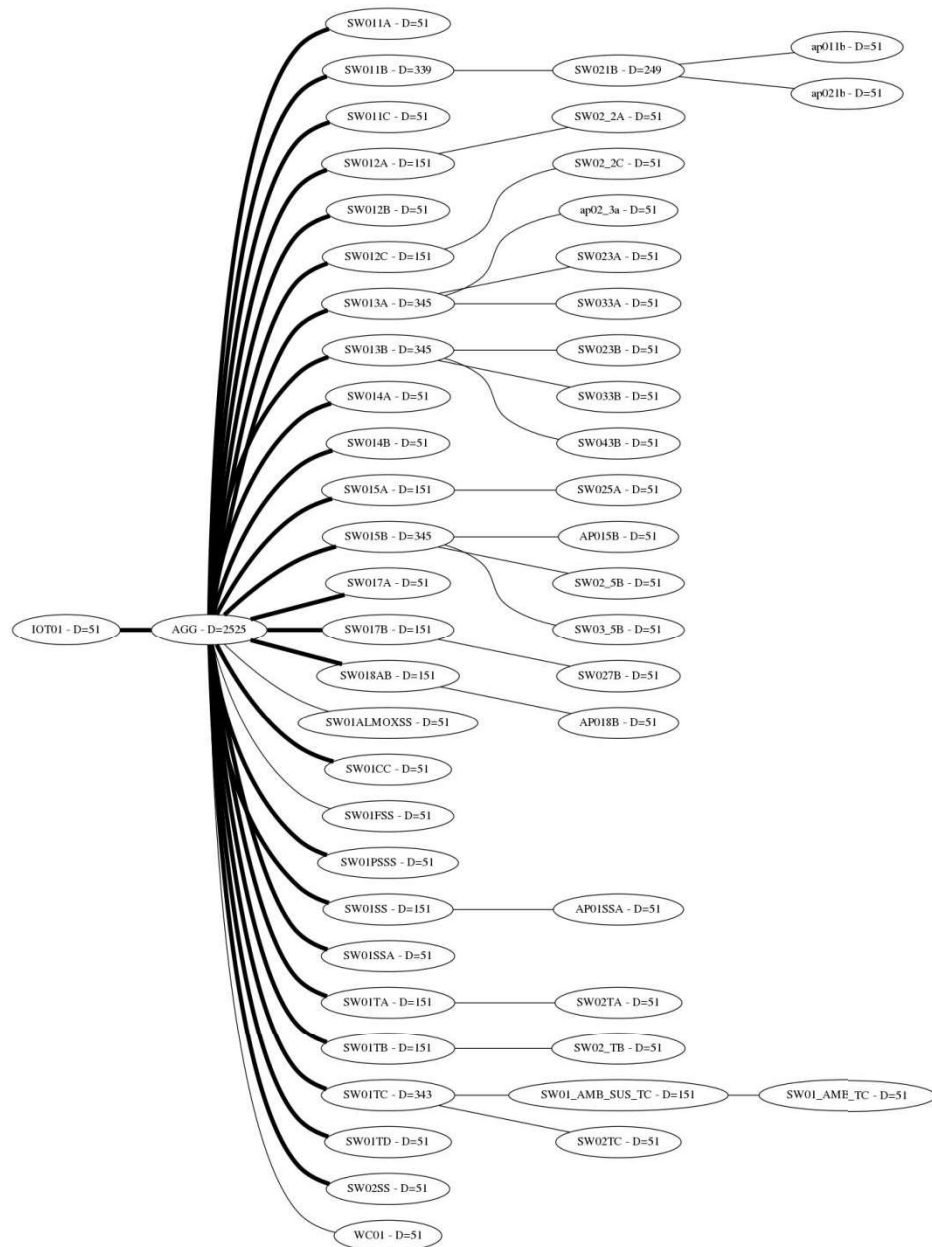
SW011A - D=51
SW011B - D=339
SW021B - D=249
ap011b - D=51
ap021b - D=51
SW011C - D=51
SW02_2A - D=51
SW012A - D=151
SW02_2C - D=51
SW012B - D=51
ap02_3a - D=51
SW012C - D=151
SW023A - D=51
SW013A - D=345
SW033A - D=51
SW013B - D=345
SW023B - D=51
SW033B - D=51
SW014A - D=51
SW043B - D=51
SW014B - D=51
SW015A - D=151
SW025A - D=51
SW015B - D=345
AP015B - D=51
SW02_5B - D=51
SW017A - D=51
IOT01 - D=51
AGG - D=2525
SW017B - D=151
SW03_5B - D=51
SW027B - D=51
SW018AB - D=151
AP018B - D=51
SW01ALMOXSS - D=51
SW01CC - D=51
SW01FSS - D=51
SW01PSSS - D=51
SW01SS - D=151
AP01SSA - D=51
SW01SSA - D=51
SW01TA - D=151
SW02TA - D=51
SW01TB - D=151
SW02_TB - D=51
SW01TC - D=343
SW01_AMB_SUS_TC - D=151
SW01_AME_TC - D=51
SW02TC - D=51
SW01TD - D=51
SW02SS - D=51
WC01 - D=51